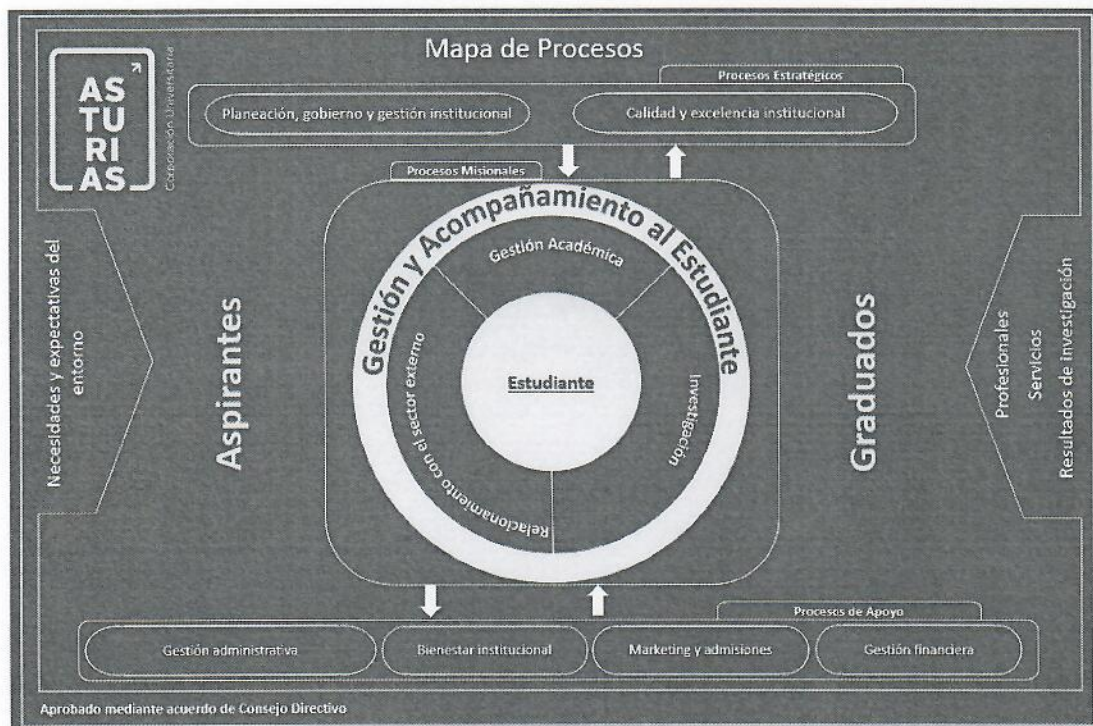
Mapa de Procesos

AS
TU
RI
AS

Corporación Universitaria

Procesos Estratégicos

Planeación, gobierno y gestión institucional

Calidad y excelencia institucional

Procesos Misionales

Gestión y Acompañamiento al Estudiante

Gestión Académica

Relacionamiento con el sector externo

Investigación

Estudiante

Necesidades y expectativas del entorno

Aspirantes

Graduados

Profesionales
Servicios
Resultados de Investigación

Procesos de Apoyo

Gestión administrativa

Bienestar institucional

Marketing y admisiones

Gestión financiera

Aprobado mediante acuerdo de Consejo Directivo